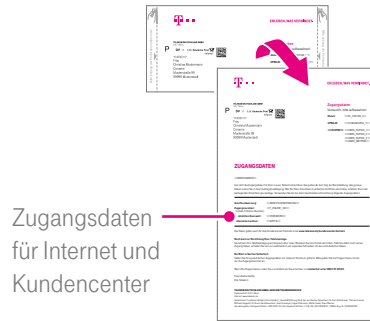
ERLEBEN, WAS VERBINDET.

P

Frau
Christine Mustermann
Musterstraße 18
99999 Musterstadt

ERLEBEN, WAS VERBINDET.

Zugangsdaten

P

Frau
Christine Mustermann
Musterstraße 18
99999 Musterstadt

ZUGANGSDATEN

Zugangsdaten für Internet und Kundencenter